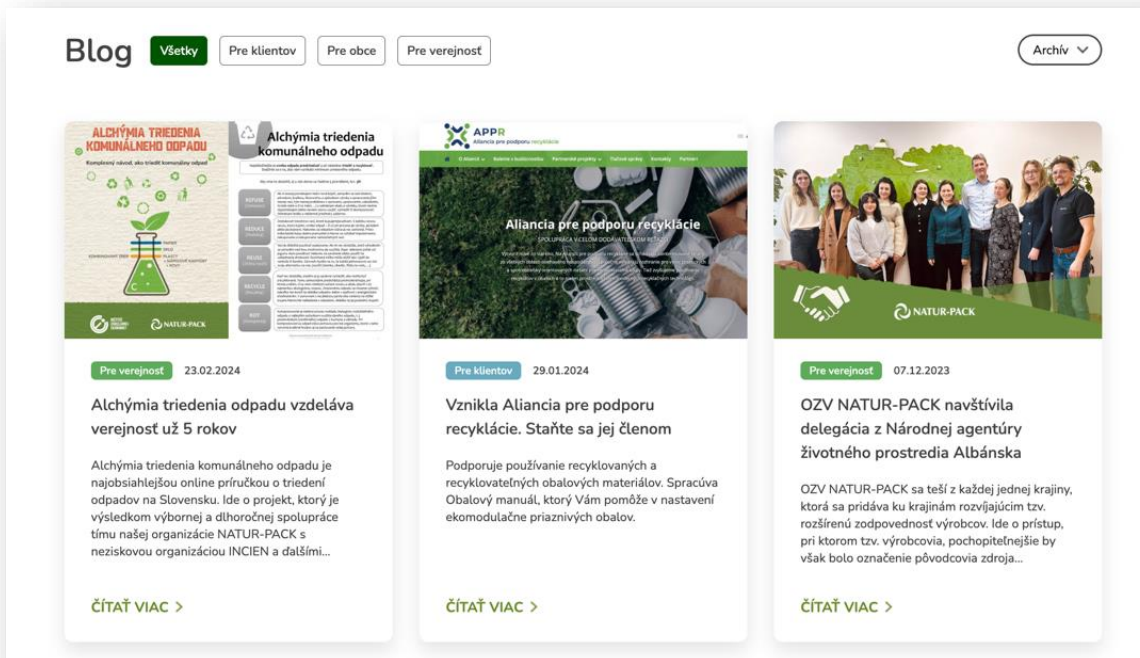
Blog Všetky Pre klientov Pre obce Pre verejnosť Archív

ALCHÝMIA TRIEDENIA KOMUNÁLNEHO ODPADU

Komplexný návod, ako triediť komunálny odpad

Alchýmia triedenia komunálneho odpadu

REFUSE

REDUCE

REUSE

RECYCLE

ROT

NATUR-PACK

APPR Aliancia pre podporu recyklácie

Aliancia pre podporu recyklácie

NATUR-PACK

Pre verejnosť 23.02.2024

Alchýmia triedenia odpadu vzdeláva verejnosť už 5 rokov

Alchýmia triedenia komunálneho odpadu je najobsiahlejšou online príručkou o triedení odpadov na Slovensku. Ide o projekt, ktorý je výsledkom výbornej a dlhoročnej spolupráce tímu našej organizácie NATUR-PACK s neziskovou organizáciou INCIEN a ďalšími...

ČÍTAŤ VIAC >

Pre klientov 29.01.2024

Vznikla Aliancia pre podporu recyklácie. Staňte sa jej členom

Podporuje používanie recyklovaných a recyklovateľných obalových materiálov. Spracúva Obalový manuál, ktorý Vám pomôže v nastavení ekomodulačne priaznivých obalov.

ČÍTAŤ VIAC >

Pre verejnosť 07.12.2023

OZV NATUR-PACK navštívila delegácia z Národnej agentúry životného prostredia Albánska

OZV NATUR-PACK sa teší z každej jednej krajiny, ktorá sa pridáva ku krajinám rozvíjajúcim tzv. rozšírenú zodpovednosť výrobcov. Ide o prístup, pri ktorom tzv. výrobcovia, pochopiteľnejšie by však bolo označenie pôvodcovia zdroja...

ČÍTAŤ VIAC >